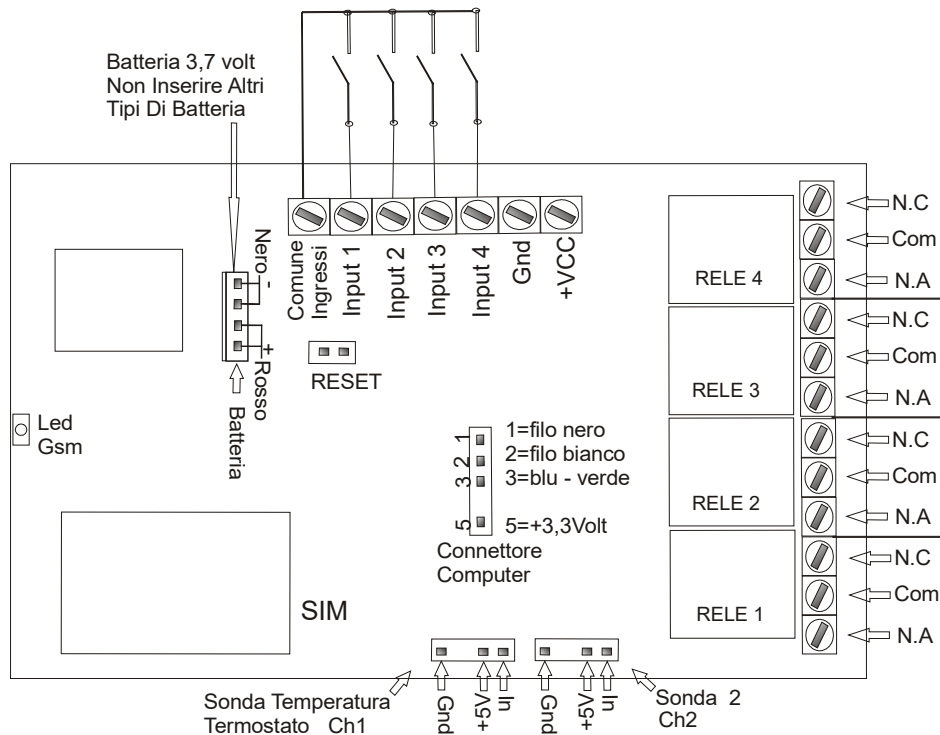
Batteria 3,7 volt
Non Inserire Altri
Tipi Di Batteria

Nero -
+ Rosso
Batteria

Comune Ingressi
Input 1
Input 2
Input 3
Input 4
Gnd
+VCC

RESET

Led
Gsm

1 2 3 5
1=filo nero
2=filo bianco
3=blu - verde
5=+3,3Volt
Connettore
Computer

SIM

RELE 4
RELE 3
RELE 2
RELE 1

N.C
Com
N.A
N.C
Com
N.A
N.C
Com
N.A
N.C
Com
N.A

Gnd +5V In
Gnd +5V In

Sonda Temperatura
Termostato Ch1

Sonda 2
Ch2